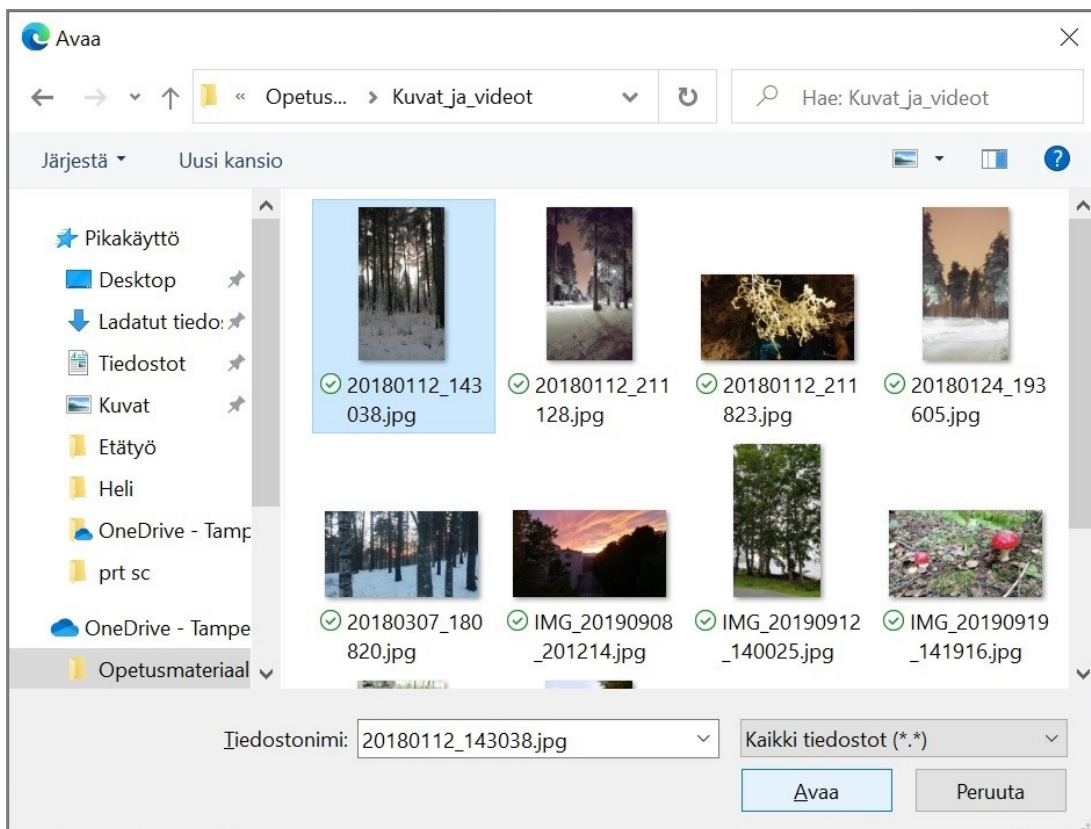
Avaa

« Opetus... › Kuvat_ja_videot

Hae: Kuvat_ja_videot

Järjestä ▾ Uusi kansio

Pikakäyttö
Desktop
Ladatut tiedo:
Tiedostot
Kuvat
Etätyö
Heli
OneDrive - Tamp
prt sc
OneDrive - Tampe
Opetusmateriaal

20180112_143038.jpg
20180112_211128.jpg
20180112_211823.jpg
20180124_193605.jpg
20180307_180820.jpg
IMG_20190908_201214.jpg
IMG_20190912_140025.jpg
IMG_20190919_141916.jpg

Tiedostonimi: 20180112_143038.jpg
Kaikki tiedostot (*.*)

Avaa
Peruuta